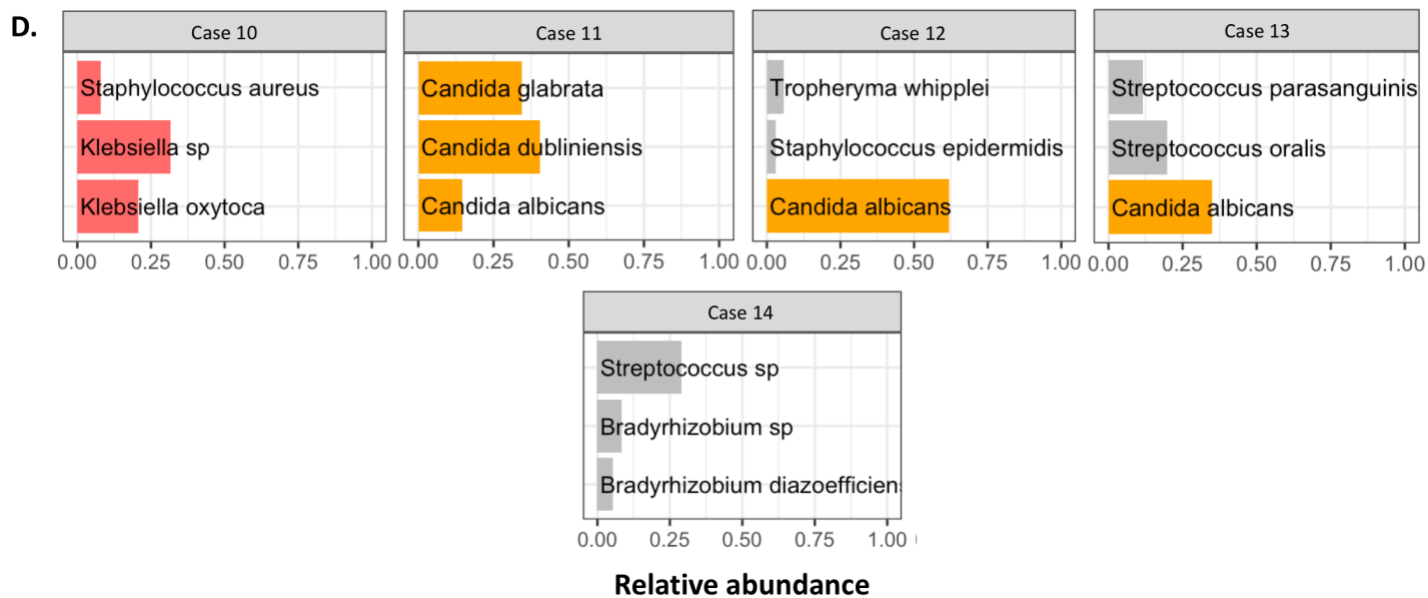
D.

Case 10

Staphylococcus aureus
Klebsiella sp
Klebsiella oxytoca

0.00 0.25 0.50 0.75 1.00

Case 11

Candida glabrata
Candida dubliniensis
Candida albicans

0.00 0.25 0.50 0.75 1.00

Case 12

Tropheryma whipplei
Staphylococcus epidermidis
Candida albicans

0.00 0.25 0.50 0.75 1.00

Case 13

Streptococcus parasanguinis
Streptococcus oralis
Candida albicans

0.00 0.25 0.50 0.75 1.00

Case 14

Streptococcus sp
Bradyrhizobium sp
Bradyrhizobium diazoefficiens

0.00 0.25 0.50 0.75 1.00

Relative abundance